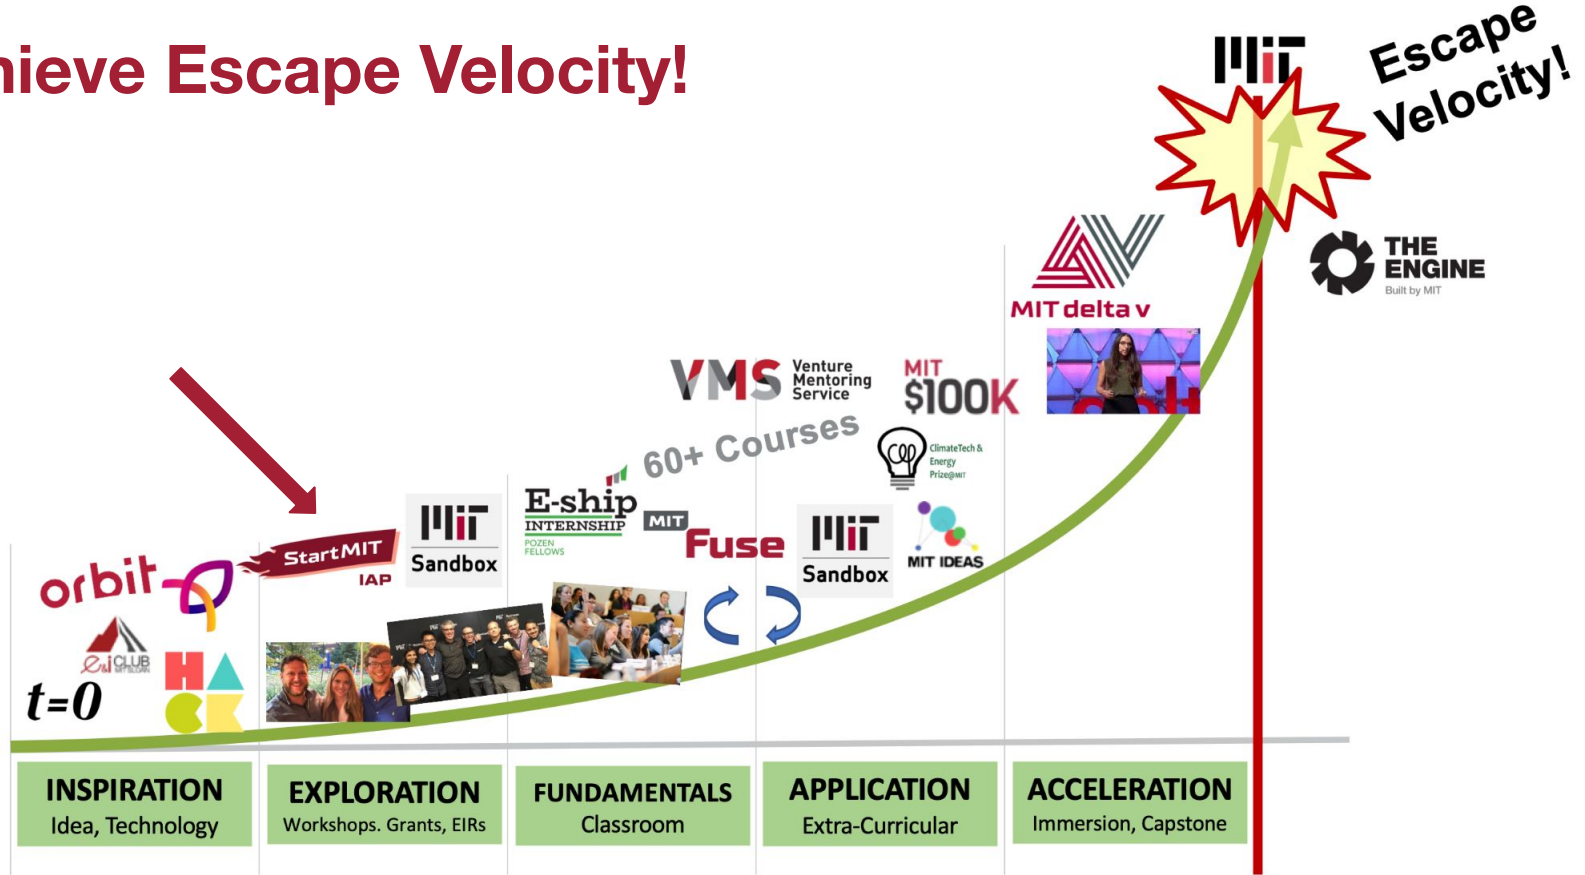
hieve Escape Velocity!

MIT

Escape Velocity!

THE ENGINE
Built by MIT

MIT delta v

VMS Venture Mentoring Service

MIT $100K

60+ Courses

ClimateTech & Energy Prize@MIT

E-ship INTERNSHIP
POZEN FELLOWS

MIT Fuse

MIT Sandbox

MIT IDEAS

StartMIT IAP

MIT Sandbox

orbit

E&I CLUB

HACK

t=0

| INSPIRATION | EXPLORATION | FUNDAMENTALS | APPLICATION | ACCELERATION |
|---|---|---|---|---|
| Idea, Technology | Workshops. Grants, EIRs | Classroom | Extra-Curricular | Immersion, Capstone |